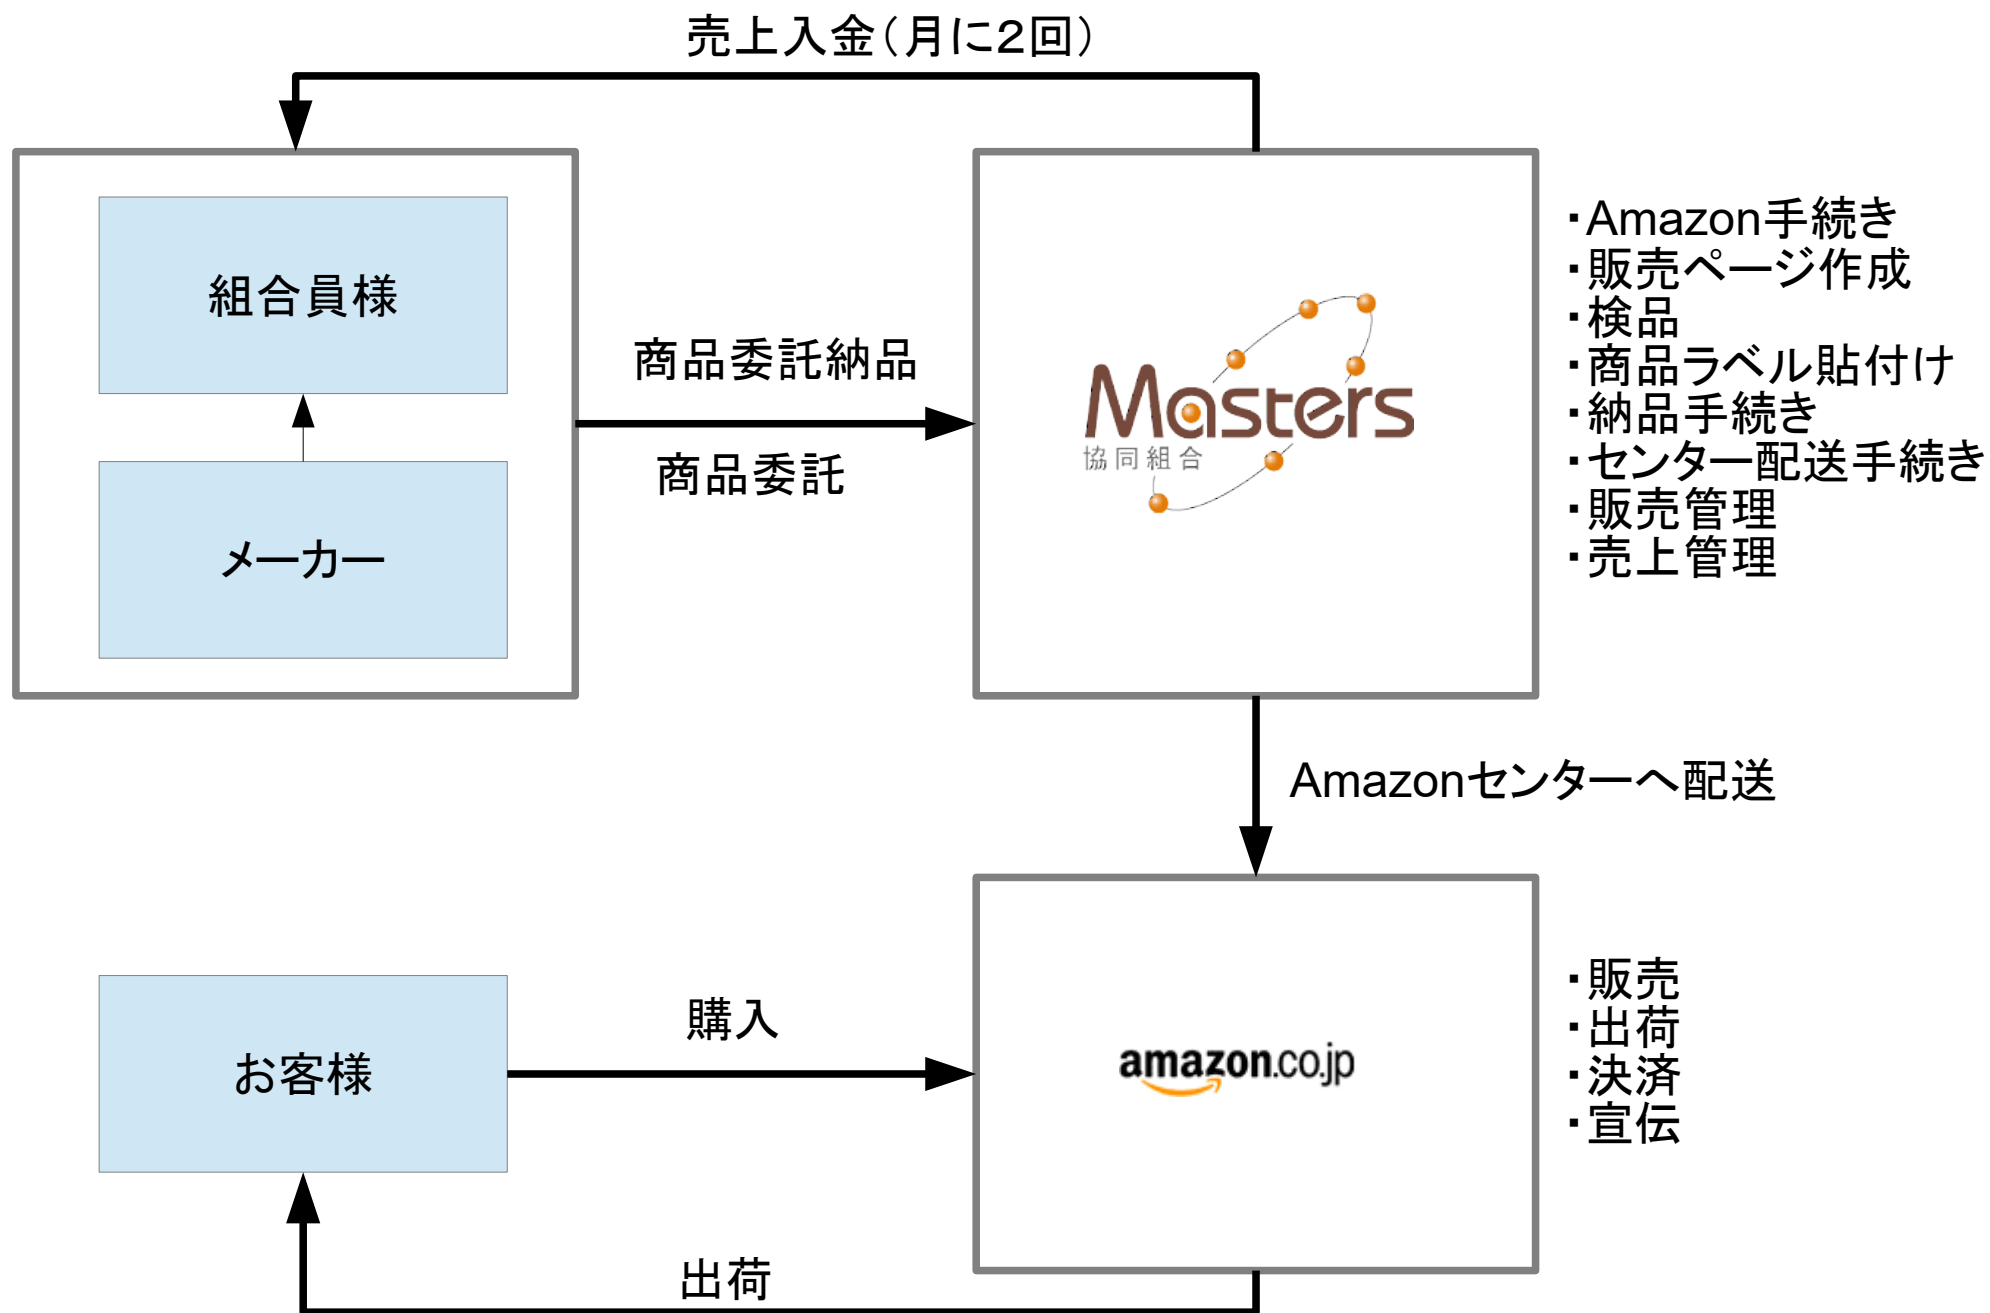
売上入金（月に2回）

組合員様

メーカー

商品委託納品

商品委託

Masters
協同組合

・Amazon手続き
・販売ページ作成
・検品
・商品ラベル貼付け
・納品手続き
・センター配送手続き
・販売管理
・売上管理

Amazonセンターへ配送

お客様

購入

amazon.co.jp

・販売
・出荷
・決済
・宣伝

出荷